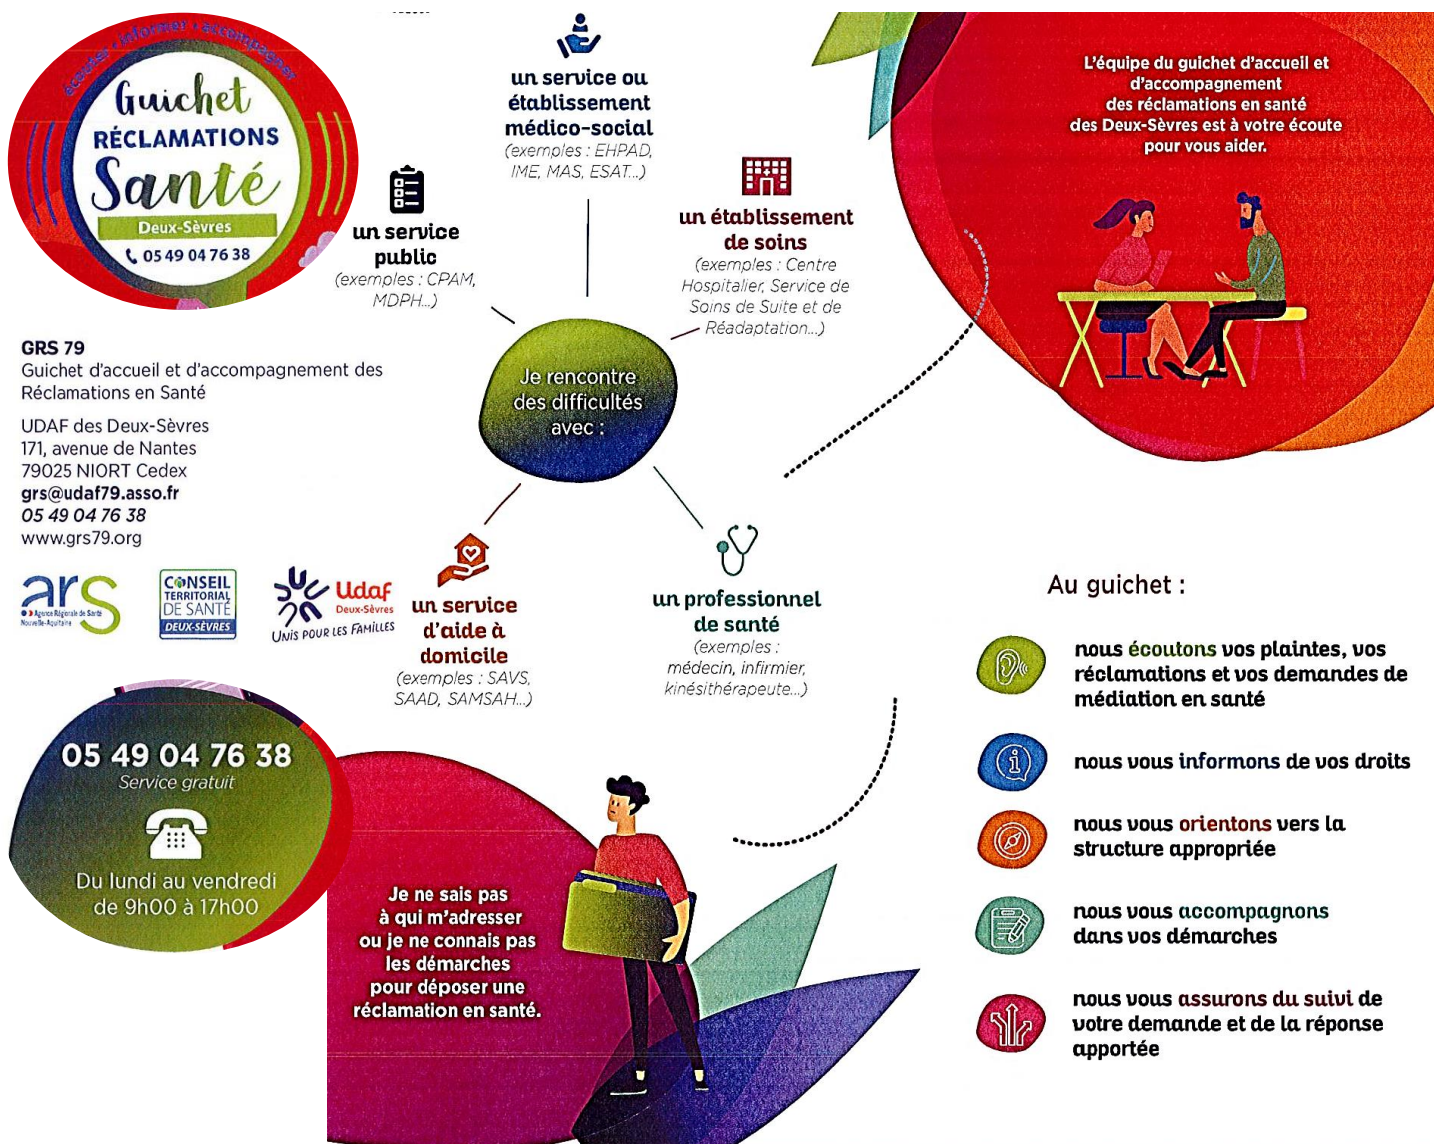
écouter • informer • accompagner

Guichet RÉCLAMATIONS Santé

Deux-Sèvres

05 49 04 76 38

GRS 79
Guichet d'accueil et d'accompagnement des Réclamations en Santé

UDAF des Deux-Sèvres
171, avenue de Nantes
79025 NIORT Cedex
grs@udaf79.asso.fr
05 49 04 76 38
www.grs79.org

ars Agence Régionale de Santé Nouvelle-Aquitaine

CONSEIL TERRITORIAL DE SANTÉ DEUX-SÈVRES

Udaf Deux-Sèvres UNIS POUR LES FAMILLES

05 49 04 76 38
Service gratuit

Du lundi au vendredi de 9h00 à 17h00

un service public
(exemples : CPAM, MDPH...)

un service ou établissement médico-social
(exemples : EHPAD, IME, MAS, ESAT...)

un établissement de soins
(exemples : Centre Hospitalier, Service de Soins de Suite et de Réadaptation...)

Je rencontre des difficultés avec :

un service d'aide à domicile
(exemples : SAVS, SAAD, SAMSAH...)

un professionnel de santé
(exemples : médecin, infirmier, kinésithérapeute...)

Je ne sais pas à qui m'adresser ou je ne connais pas les démarches pour déposer une réclamation en santé.

L'équipe du guichet d'accueil et d'accompagnement des réclamations en santé des Deux-Sèvres est à votre écoute pour vous aider.

Au guichet :

nous écoutons vos plaintes, vos réclamations et vos demandes de médiation en santé

nous vous informons de vos droits

nous vous orientons vers la structure appropriée

nous vous accompagnons dans vos démarches

nous vous assurons du suivi de votre demande et de la réponse apportée